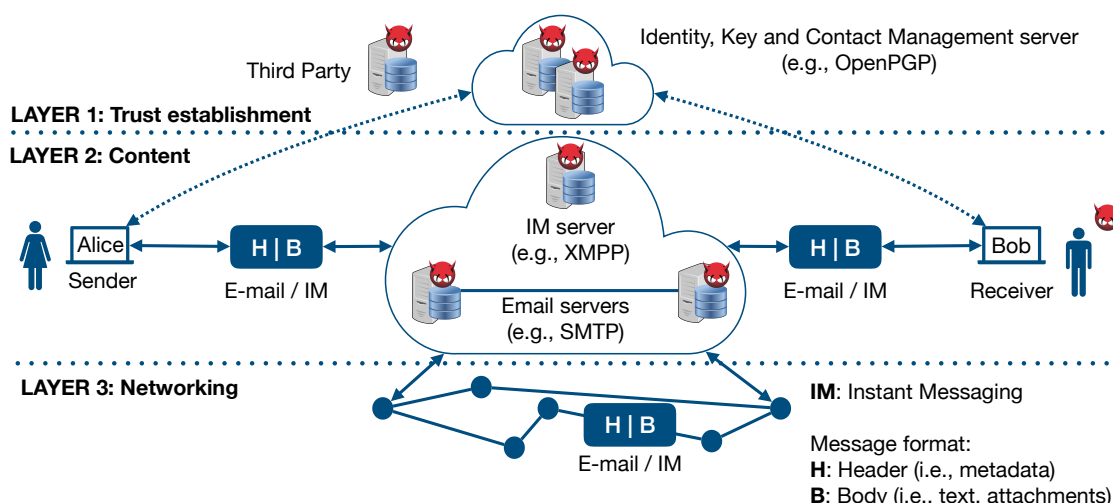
Third Party

Identity, Key and Contact Management server (e.g., OpenPGP)

LAYER 1: Trust establishment

LAYER 2: Content

Alice

Sender

H | B

E-mail / IM

IM server (e.g., XMPP)

Email servers (e.g., SMTP)

H | B

E-mail / IM

Bob

Receiver

LAYER 3: Networking

H | B

E-mail / IM

**IM**: Instant Messaging

Message format:
**H**: Header (i.e., metadata)
**B**: Body (i.e., text, attachments)